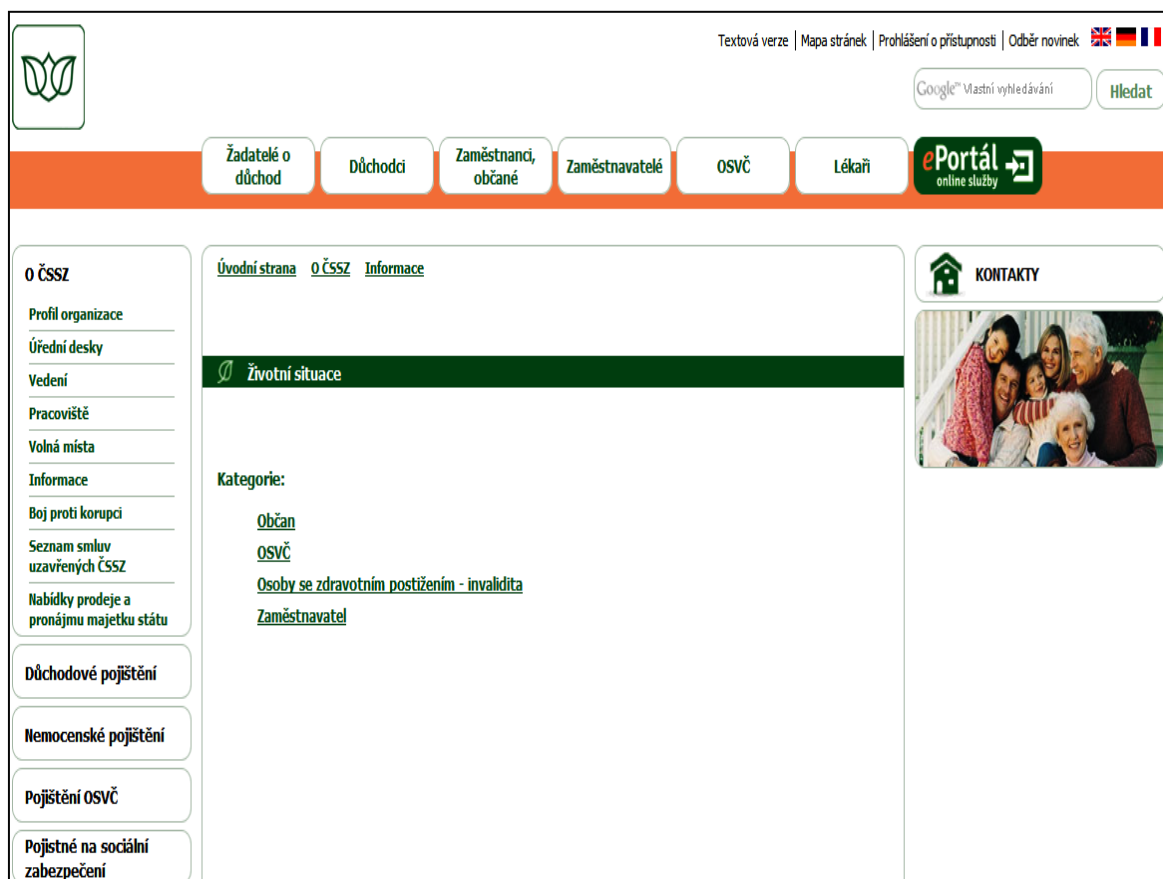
Textová verze | Mapa stránek | Prohlášení o přístupnosti | Odběr novinek

Google™ Vlastní vyhledávání
Hledat

Žadatelé o důchod
Důchodci
Zaměstnanci, občané
Zaměstnavatelé
OSVČ
Lékaři
ePortál online služby

O ČSSZ
Profil organizace
Úřední desky
Vedení
Pracoviště
Volná místa
Informace
Boj proti korupci
Seznam smluv uzavřených ČSSZ
Nabídky prodeje a pronájmu majetku státu

Důchodové pojištění
Nemocenské pojištění
Pojištění OSVČ
Pojistné na sociální zabezpečení

Úvodní strana O ČSSZ Informace

Životní situace

Kategorie:
Občan
OSVČ
Osoby se zdravotním postižením - invalidita
Zaměstnavatel

KONTAKTY